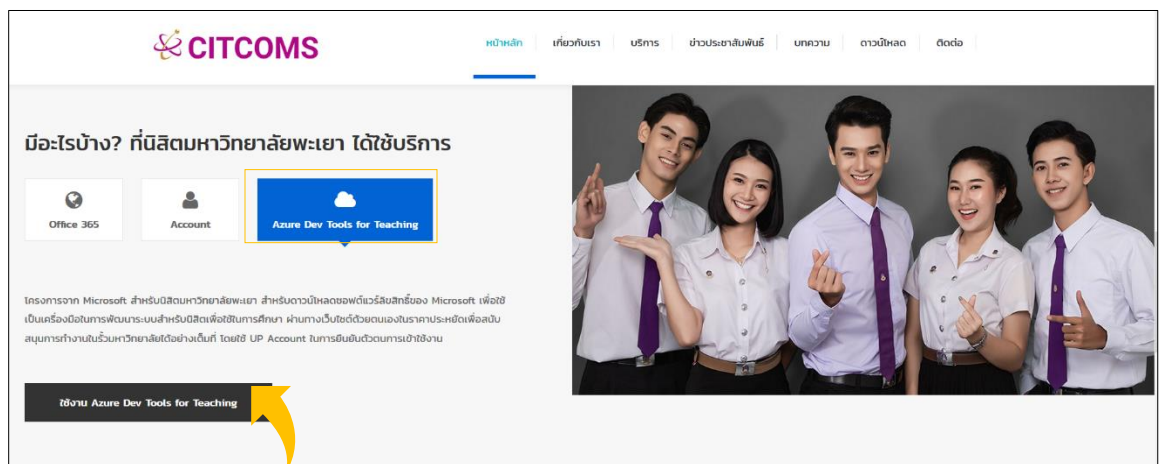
CITCOMS

หน้าหลัก | เกี่ยวกับเรา | บริการ | ข่าวประชาสัมพันธ์ | บทความ | ดาวน์โหลด | ติดต่อ

มีอะไรบ้าง? ที่นิสิตมหาวิทยาลัยพะเยา ได้ใช้บริการ

Office 365

Account

Azure Dev Tools for Teaching

โครงการจาก Microsoft สำหรับนิสิตมหาวิทยาลัยพะเยา สำหรับดาวน์โหลดซอฟต์แวร์ลิขสิทธิ์ของ Microsoft เพื่อใช้เป็นเครื่องมือในการพัฒนาระบบสำหรับนิสิตเพื่อใช้ในการศึกษา ผ่านทางเว็บไซต์ด้วยตนเองในราคาประหยัดเพื่อสนับสนุนการทำงานในรั้วมหาวิทยาลัยได้อย่างเต็มที่ โดยใช้ UP Account ในการยืนยันตัวตนการเข้าใช้งาน

ใช้งาน Azure Dev Tools for Teaching